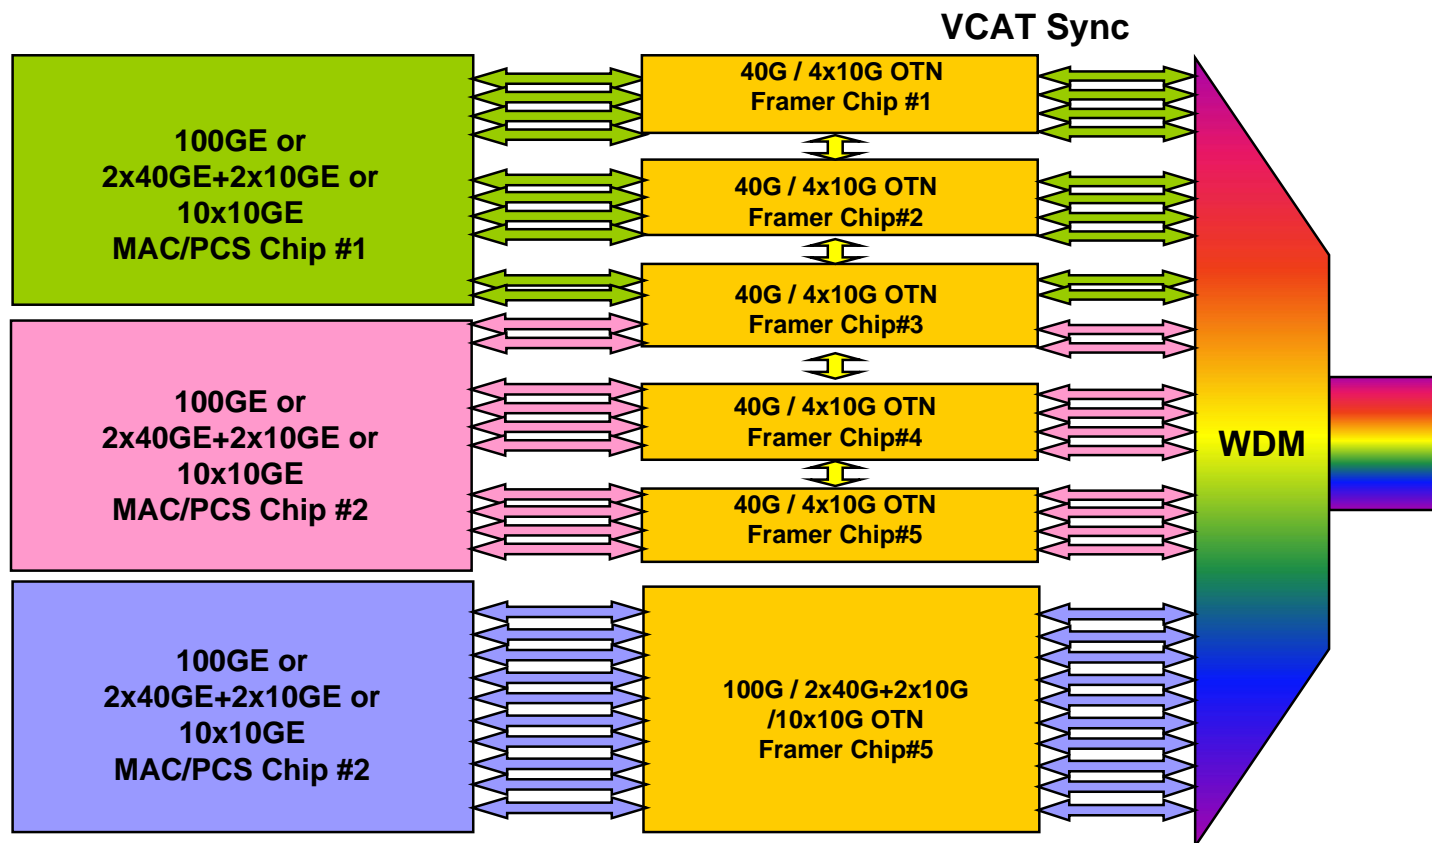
VCAT Sync

100GE or
2x40GE+2x10GE or
10x10GE
MAC/PCS Chip #1

100GE or
2x40GE+2x10GE or
10x10GE
MAC/PCS Chip #2

100GE or
2x40GE+2x10GE or
10x10GE
MAC/PCS Chip #2

40G / 4x10G OTN
Framer Chip #1

40G / 4x10G OTN
Framer Chip#2

40G / 4x10G OTN
Framer Chip#3

40G / 4x10G OTN
Framer Chip#4

40G / 4x10G OTN
Framer Chip#5

100G / 2x40G+2x10G
/10x10G OTN
Framer Chip#5

WDM